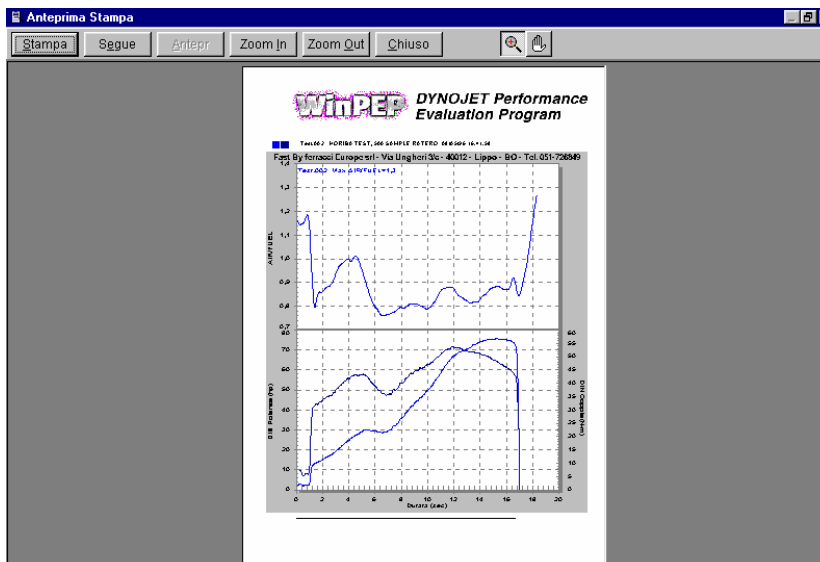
Anteprima Stampa

Stampa | Segue | Antepr | Zoom In | Zoom Out | Chiuso

WinPEP DYNOJET Performance Evaluation Program

Test.002 FORIBO TEST, 500 SCHPLE ROTERO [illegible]

Fast By ferracci Europe srl - Via Ungheri 3/c - 40012 - Lippo - BO - Tel. 051-726849

Test.002 Max AIR/FUEL=1,3

AIR/FUEL

1,3
1,2
1,1
1,0
0,9
0,8
0,7

80
70
60
50
40
30
20
10
0

DIN Potenza (hp)

DIN Coppia (Nm)

60
55
50
45
40
35
30
25
20
15
10
5
0

0 2 4 6 8 10 12 14 16 18 20

Durata (sec)